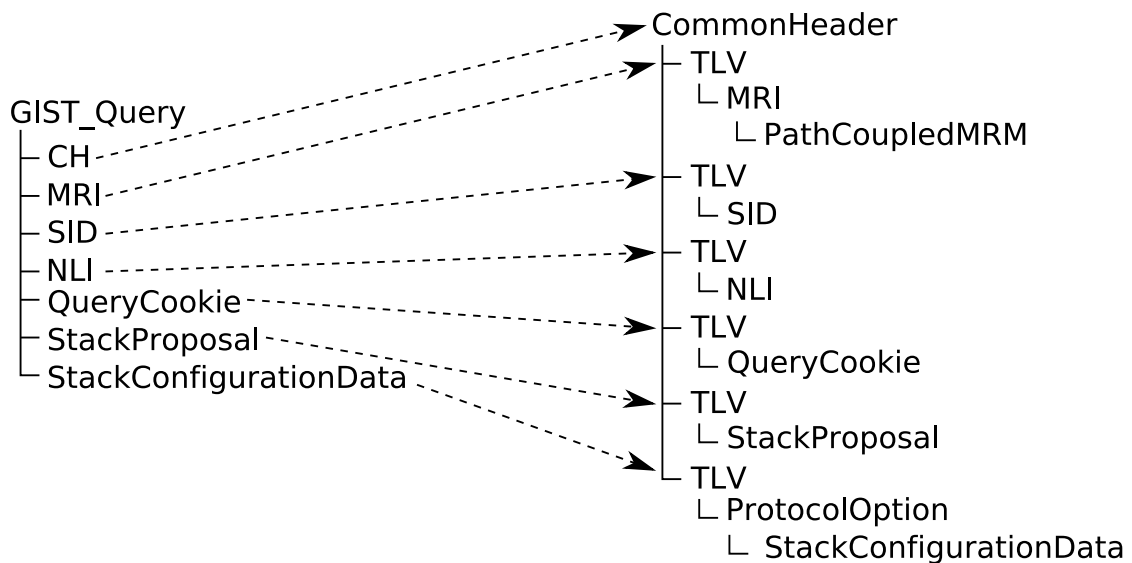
GIST_Query
CH
MRI
SID
NLI
QueryCookie
StackProposal
StackConfigurationData

CommonHeader
TLV
MRI
PathCoupledMRM
TLV
SID
TLV
NLI
TLV
QueryCookie
TLV
StackProposal
TLV
ProtocolOption
StackConfigurationData